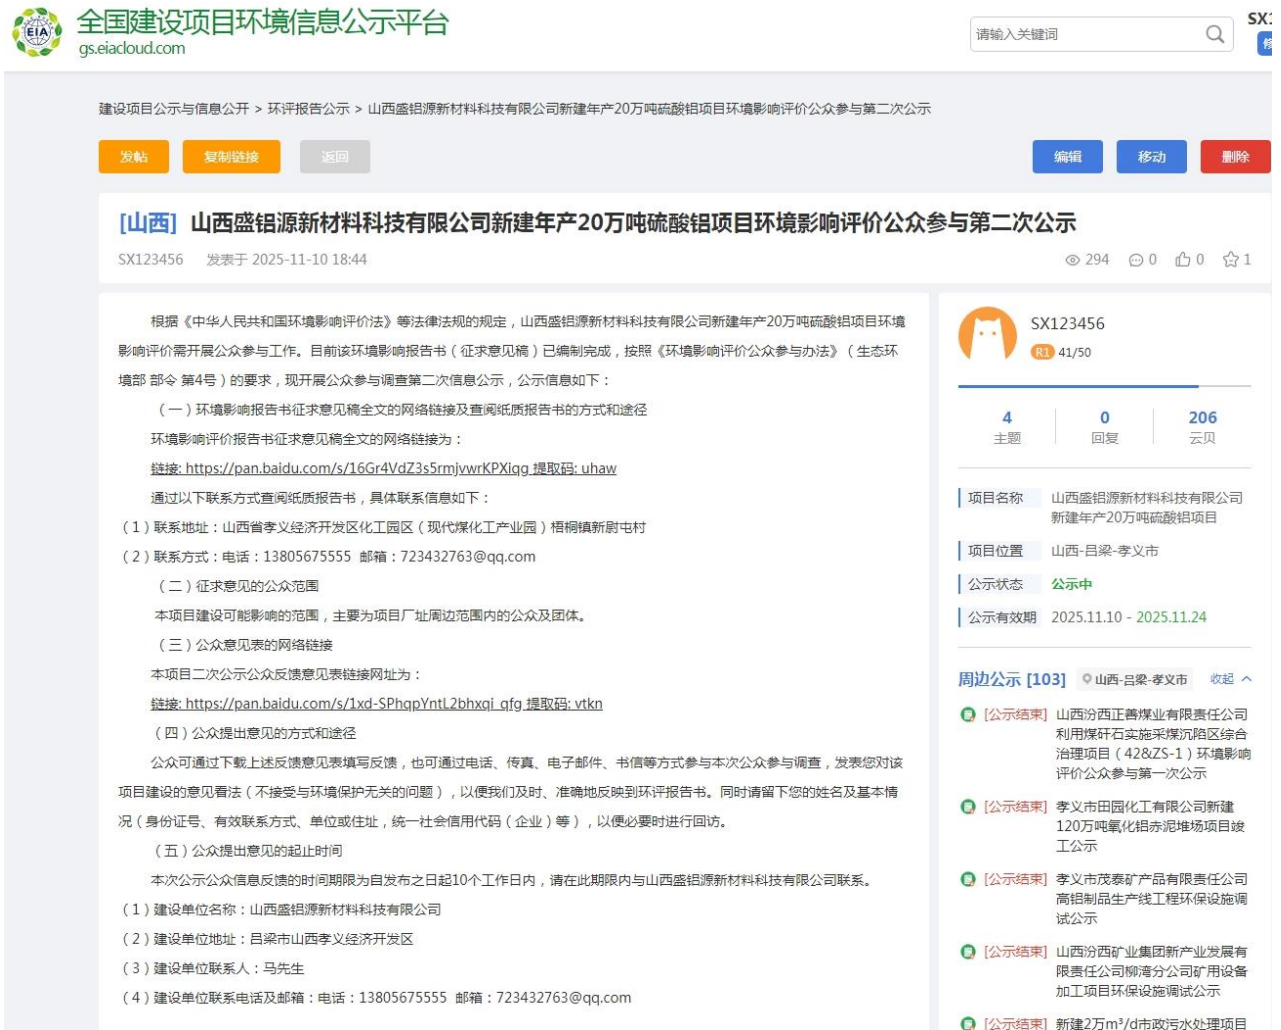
EIA 全国建设项目环境信息公示平台
gs.eiacloud.com

请输入关键词

SX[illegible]

建设项目公示与信息公开 > 环评报告公示 > 山西盛铝源新材料科技有限公司新建年产20万吨硫酸铝项目环境影响评价公众参与第二次公示

发帖 复制链接 返回 编辑 移动 删除

[山西] 山西盛铝源新材料科技有限公司新建年产20万吨硫酸铝项目环境影响评价公众参与第二次公示

SX123456 发表于 2025-11-10 18:44

294 0 0 1

根据《中华人民共和国环境影响评价法》等法律法规的规定，山西盛铝源新材料科技有限公司新建年产20万吨硫酸铝项目环境影响评价需开展公众参与工作。目前该环境影响报告书（征求意见稿）已编制完成，按照《环境影响评价公众参与办法》（生态环境部 部令 第4号）的要求，现开展公众参与调查第二次信息公示，公示信息如下：

（一）环境影响报告书征求意见稿全文的网络链接及查阅纸质报告书的方式和途径

环境影响评价报告书征求意见稿全文的网络链接为：

链接: https://pan.baidu.com/s/16Gr4VdZ3s5rmjvwrKPXiqg 提取码: uhaw

通过以下联系方式查阅纸质报告书，具体联系信息如下：

（1）联系地址：山西省孝义经济开发区化工园区（现代煤化工产业园）梧桐镇新尉屯村

（2）联系方式：电话：13805675555 邮箱：723432763@qq.com

（二）征求意见的公众范围

本项目建设可能影响的范围，主要为项目厂址周边范围内的公众及团体。

（三）公众意见表的网络链接

本项目二次公示公众反馈意见表链接网址为：

链接: https://pan.baidu.com/s/1xd-SPhqpYntL2bhxqi_qfg 提取码: vtkn

（四）公众提出意见的方式和途径

公众可通过下载上述反馈意见表填写反馈，也可通过电话、传真、电子邮件、书信等方式参与本次公众参与调查，发表您对该项目建设的意见看法（不接受与环境保护无关的问题），以便我们及时、准确地反映到环评报告书。同时请留下您的姓名及基本情况（身份证号、有效联系方式、单位或住址，统一社会信用代码（企业）等），以便必要时进行回访。

（五）公众提出意见的起止时间

本次公示公众信息反馈的时间期限为自发布之日起10个工作日内，请在此期限内与山西盛铝源新材料科技有限公司联系。

（1）建设单位名称：山西盛铝源新材料科技有限公司

（2）建设单位地址：吕梁市山西孝义经济开发区

（3）建设单位联系人：马先生

（4）建设单位联系电话及邮箱：电话：13805675555 邮箱：723432763@qq.com

SX123456
R1 41/50

4 主题 0 回复 206 云贝

项目名称 山西盛铝源新材料科技有限公司新建年产20万吨硫酸铝项目
项目位置 山西-吕梁-孝义市
公示状态 公示中
公示有效期 2025.11.10 - 2025.11.24

周边公示 [103] 山西-吕梁-孝义市 收起

[公示结束] 山西汾西正善煤业有限责任公司利用煤矸石实施采煤沉陷区综合治理项目（42&ZS-1）环境影响评价公众参与第一次公示

[公示结束] 孝义市田园化工有限公司新建120万吨氧化铝赤泥堆场项目竣工公示

[公示结束] 孝义市茂泰矿产品有限责任公司高铝制品生产线工程环保设施调试公示

[公示结束] 山西汾西矿业集团新产业发展有限责任公司柳湾分公司矿用设备加工项目环保设施调试公示

[公示结束] 新建2万$m^3$/d市政污水处理项目